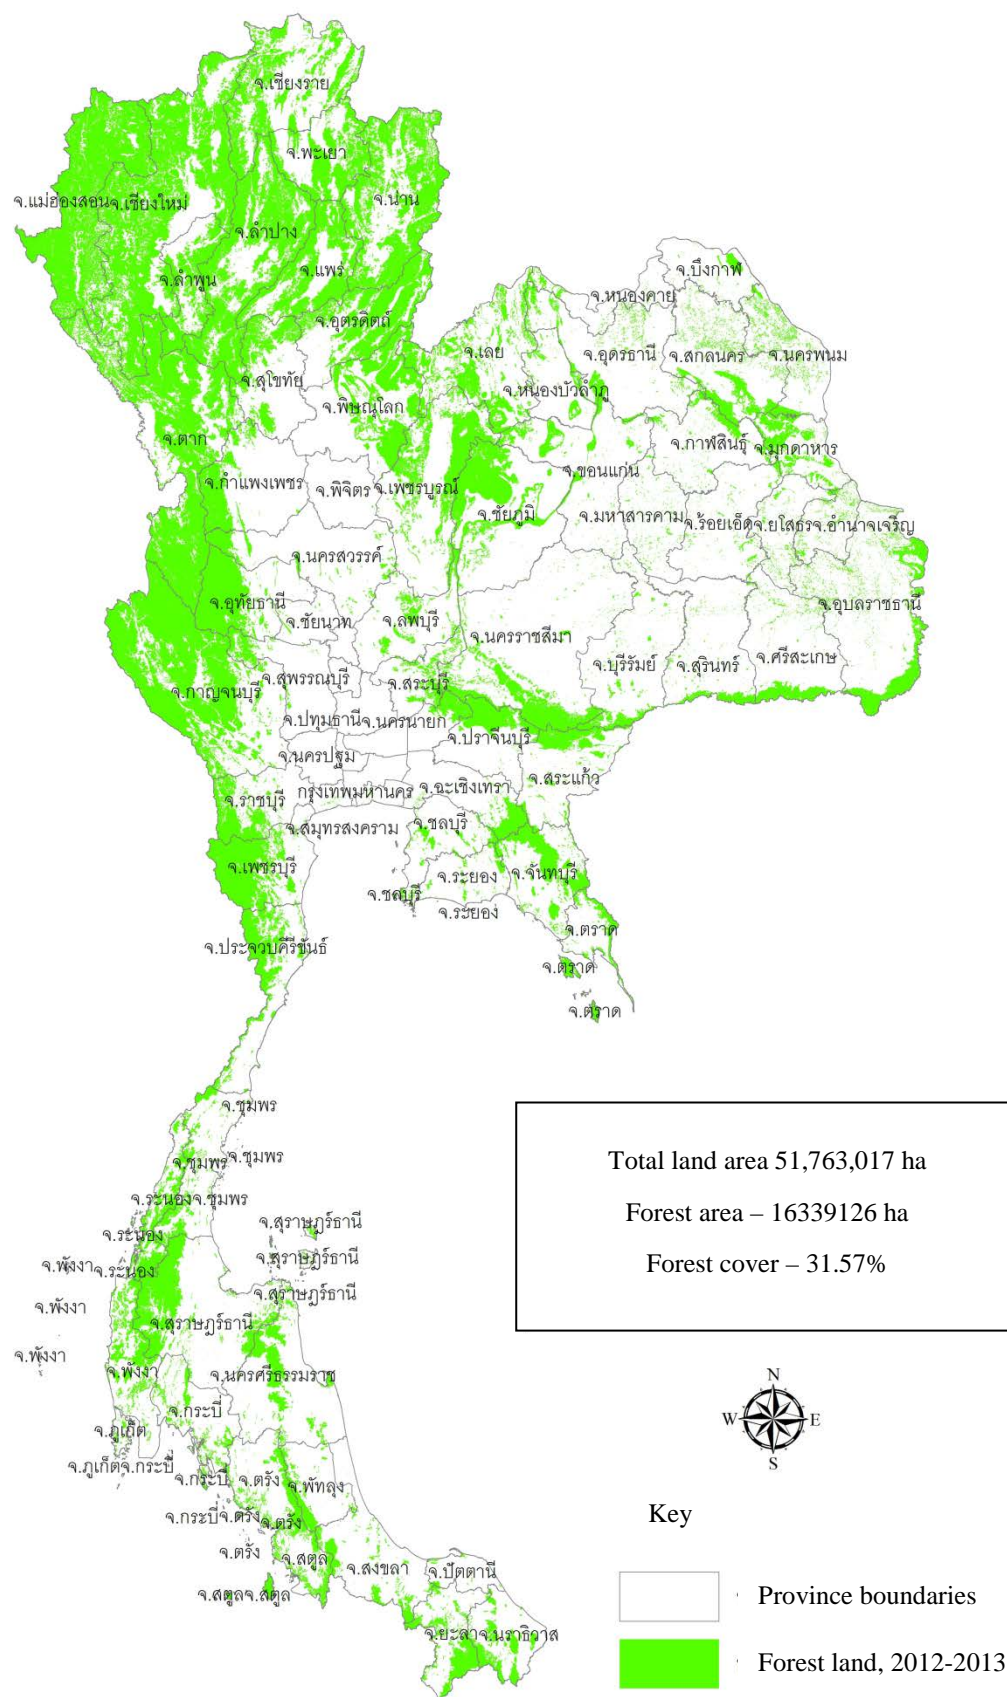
จ.เชียงราย
จ.พะเยา
จ.แม่ฮ่องสอน
จ.เชียงใหม่
จ.น่าน
จ.ลำปาง
จ.ลำพูน
จ.แพร่
จ.บึงกาฬ
จ.หนองคาย
จ.อุตรดิตถ์
จ.เลย
จ.อุดรธานี
จ.สกลนคร
จ.นครพนม
จ.สุโขทัย
จ.หนองบัวลำภู
จ.พิษณุโลก
จ.ตาก
จ.กาฬสินธุ์
จ.มุกดาหาร
จ.ขอนแก่น
จ.กำแพงเพชร
จ.พิจิตร
จ.เพชรบูรณ์
จ.ชัยภูมิ
จ.มหาสารคาม
จ.ร้อยเอ็ด
จ.ยโสธร
จ.อำนาจเจริญ
จ.นครสวรรค์
จ.อุบลราชธานี
จ.อุทัยธานี
จ.ชัยนาท
จ.ลพบุรี
จ.นครราชสีมา
จ.บุรีรัมย์
จ.สุรินทร์
จ.ศรีสะเกษ
จ.สุพรรณบุรี
จ.สระบุรี
จ.กาญจนบุรี
จ.ปทุมธานี
จ.นครนายก
จ.ปราจีนบุรี
จ.นครปฐม
จ.สระแก้ว
จ.ราชบุรี
กรุงเทพมหานคร
จ.ฉะเชิงเทรา
จ.สมุทรสงคราม
จ.ชลบุรี
จ.เพชรบุรี
จ.ระยอง
จ.จันทบุรี
จ.ชลบุรี
จ.ระยอง
จ.ตราด
จ.ประจวบคีรีขันธ์
จ.ตราด
จ.ตราด
จ.ชุมพร
จ.ชุมพร
จ.ชุมพร
จ.ระนอง
จ.ชุมพร
จ.สุราษฎร์ธานี
จ.ระนอง
จ.สุราษฎร์ธานี
จ.พังงา
จ.ระนอง
จ.สุราษฎร์ธานี
จ.พังงา
จ.สุราษฎร์ธานี
จ.พังงา
จ.พังงา
จ.นครศรีธรรมราช
จ.กระบี่
จ.ภูเก็ต
จ.ภูเก็ต
จ.กระบี่
จ.กระบี่
จ.ตรัง
จ.พัทลุง
จ.กระบี่
จ.ตรัง
จ.ตรัง
จ.ตรัง
จ.สตูล
จ.สงขลา
จ.ปัตตานี
จ.สตูล
จ.สตูล
จ.ยะลา
จ.นราธิวาส

Total land area 51,763,017 ha
Forest area – 16339126 ha
Forest cover – 31.57%

N
W
E
S

Key
Province boundaries
Forest land, 2012-2013